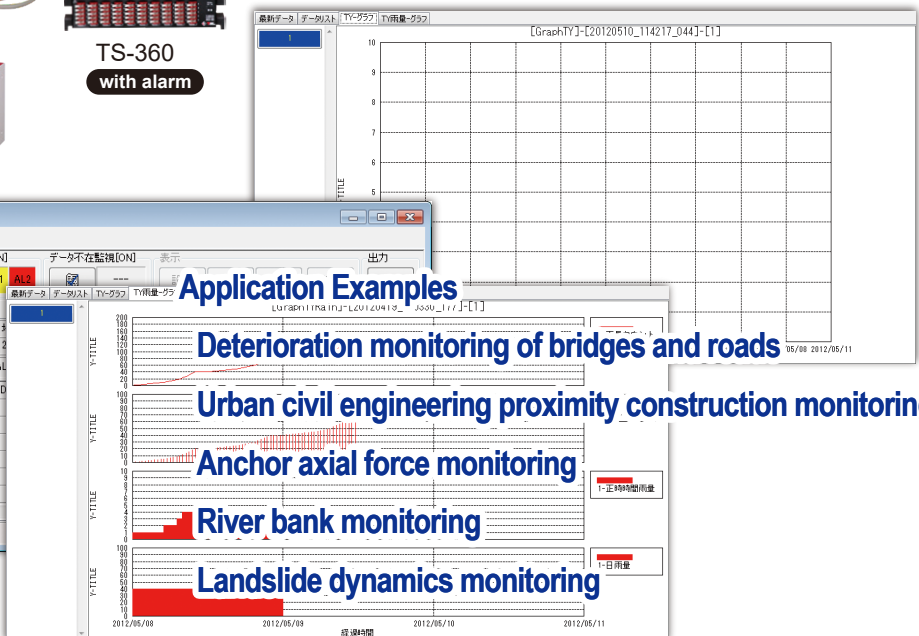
TS-360
with alarm

最新データ データリスト TY-グラフ TY雨量-グラフ
1
[GraphTY]-[20120510_114217_044]-[1]
10
9
8
7
6
5
Y-TITLE
05/08 2012/05/11

データ不在監視[ON]
表示
出力
AL2
最新データ データリスト TY-グラフ TY雨量-グラフ
1
[GraphTYRain]-[20120419_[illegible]330_177]-[1]

Application Examples
Deterioration monitoring of bridges and roads
Urban civil engineering proximity construction monitoring
Anchor axial force monitoring
River bank monitoring
Landslide dynamics monitoring

200
180
160
140
120
100
80
60
40
20
0
Y-TITLE
100
90
80
70
60
50
40
30
20
10
0
Y-TITLE
10
9
8
7
6
5
4
3
2
1
0
Y-TITLE
1-正時時間雨量
100
90
80
70
60
50
40
30
20
10
0
Y-TITLE
1-日雨量
2012/05/08 2012/05/09 2012/05/10 2012/05/11
経過時間